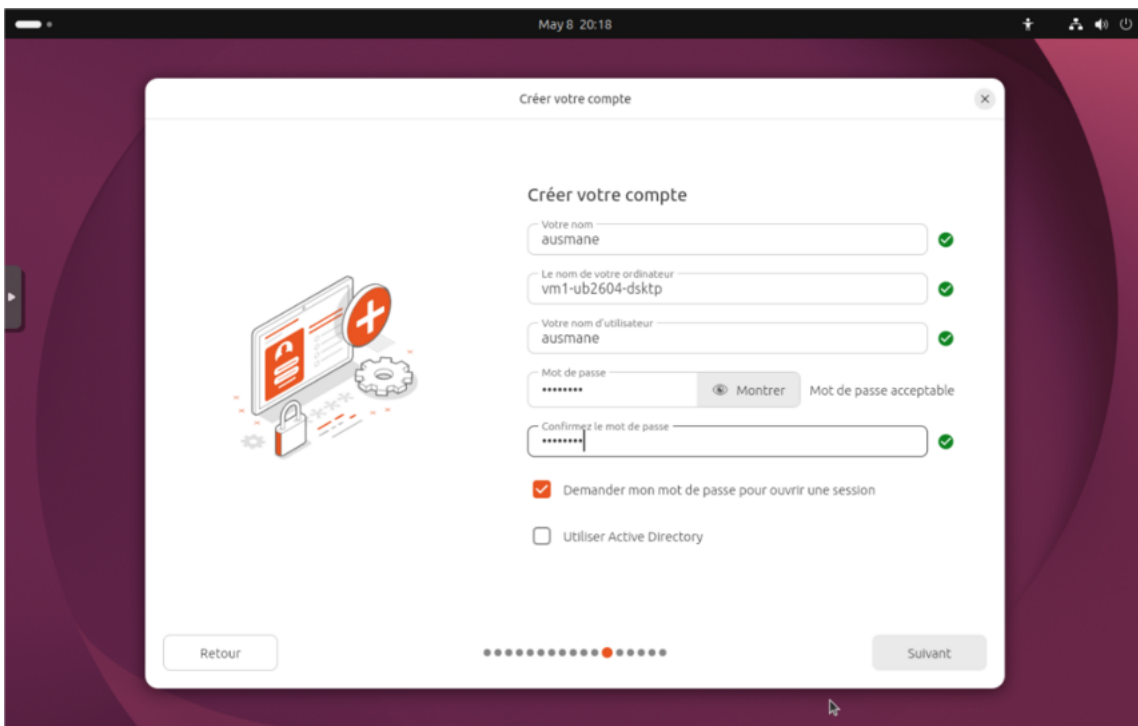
May 8 20:18

Créer votre compte

Créer votre compte

Votre nom
ausmane

Le nom de votre ordinateur
vm1-ub2604-dsktp

Votre nom d'utilisateur
ausmane

Mot de passe
•••••••••

Montrer

Mot de passe acceptable

Confirmez le mot de passe
•••••••••

Demander mon mot de passe pour ouvrir une session

Utiliser Active Directory

Retour

Suivant